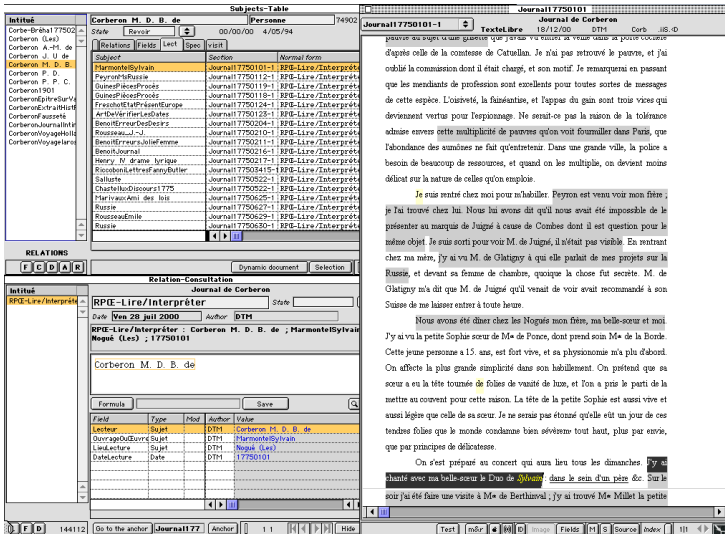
Intitué
Corbe-Bréha177502
Corberon (Les)
Corberon A.-M. de
Corberon J. U. de
Corberon M. D. B. de
Corberon P. D.
Corberon P. P. C.
Corberon1901
CorberonEpitreSurVa
CorberonExtraitHist
CorberonFausseté
CorberonJournalIntir
CorberonVoyageHoll
CorberonVoyagelaros

RELATIONS
F C D A R

Subjects-Table
Corberon M. D. B. de | Personne | 74902
State | Revoir | 00/00/00 | 4/05/94
Relations | Fields | Lect | Spec | visit

| Subject | Section | Normal form |
|---|---|---|
| MarmontelSylvain | 17750101-1 | RPŒ-Lire/Interpréte |
| PeyronRussie | 17750112-1 | RPŒ-Lire/Interpréte |
| GuinesPiècesProcès | 17750119-1 | RPŒ-Lire/Interpréte |
| GuinesPiècesProcès | 17750118-1 | RPŒ-Lire/Interpréte |
| FreschotEtatPrésentEurope | 17750124-1 | RPŒ-Lire/Interpréte |
| ArtDeVérifierLesDates | 17750123-1 | RPŒ-Lire/Interpréte |
| BenoitErreurDesDesirs | 17750204-1 | RPŒ-Lire/Interpréte |
| RousseauJ.-J. | 17750210-1 | RPŒ-Lire/Interpréte |
| BenoitErreursJolieFemme | 17750211-1 | RPŒ-Lire/Interpréte |
| BenoitJournal | 17750213-1 | RPŒ-Lire/Interpréte |
| Henry IV drame lyrique | 17750217-1 | RPŒ-Lire/Interpréte |
| RiccoboniLettresFannyButler | 17750415-1 | RPŒ-Lire/Interpréte |
| Salluste | 17750522-1 | RPŒ-Lire/Interpréte |
| ChastelluxDiscours1775 | 17750522-1 | RPŒ-Lire/Interpréte |
| MarivauxAmi des lois | 17750625-1 | RPŒ-Lire/Interpréte |
| Russie | 17750627-1 | RPŒ-Lire/Interpréte |
| RousseauEmile | 17750629-1 | RPŒ-Lire/Interpréte |
| Russie | 17750630-1 | RPŒ-Lire/Interpréte |

Dynamic document | Selection

Relation-Consultation
Intitué
RPŒ-Lire/Interpréte
Journal de Corberon
RPŒ-Lire/Interpréter
State
Date Ven 28 juil 2000 | Author DTM
RPŒ-Lire/Interpréter : Corberon M. D. B. de ; MarmontelSylvain ; Nogué (Les) ; 17750101
Corberon M. D. B. de
Formula | Save

| Field | Type | Mod | Author | Value |
|---|---|---|---|---|
| Lecteur | Sujet | | DTM | Corberon M. D. B. de |
| OuvrageOuŒuvre | Sujet | | DTM | MarmontelSylvain |
| LieuLecture | Sujet | | DTM | Nogué (Les) |
| DateLecture | Date | | DTM | 17750101 |

Go to the anchor | Journal177 | Anchor | 1 1 | Hide

Journal17750101
Journal17750101-1
Journal de Corberon
TexteLibre | 18/12/00 | DTM | Corb | iiS :D

d'après celle de la comtesse de Catuellan. Je n'ai pas retrouvé le pauvre, et j'ai oublié la commission dont il était chargé, et son motif. Je remarquerai en passant que les mendiants de profession sont excellents pour toutes sortes de messages de cette espèce. L'oisiveté, la fainéantise, et l'appas du gain sont trois vices qui deviennent vertus pour l'espionnage. Ne serait-ce pas la raison de la tolérance admise envers cette multiplicité de pauvres qu'on voit fourmiller dans Paris, que l'abondance des aumônes ne fait qu'entretenir. Dans une grande ville, la police a besoin de beaucoup de ressources, et quand on les multiplie, on devient moins délicat sur la nature de celles qu'on emploie.

Je suis rentré chez moi pour m'habiller. Peyron est venu voir mon frère ; je l'ai trouvé chez lui. Nous lui avons dit qu'il nous avait été impossible de le présenter au marquis de Juigné à cause de Combes dont il est question pour le même objet. Je suis sorti pour voir M. de Juigné, il n'était pas visible. En rentrant chez ma mère, j'y ai vu M. de Glatigny à qui elle parlait de mes projets sur la Russie, et devant sa femme de chambre, quoique la chose fut secrète. M. de Glatigny m'a dit que M. de Juigné qu'il venait de voir avait recommandé à son Suisse de me laisser entrer à toute heure.

Nous avons été dîner chez les Nogués mon frère, ma belle-sœur et moi. J'y ai vu la petite Sophie sœur de Mᵐᵉ de Ponce, dont prend soin Mᵐᵉ de la Borde. Cette jeune personne a 15. ans, est fort vive, et sa physionomie m'a plu d'abord. On affecte la plus grande simplicité dans son habillement. On prétend que sa sœur a eu la tête tournée de folies de vanité de luxe, et l'on a pris le parti de la mettre au couvent pour cette raison. La tête de la petite Sophie est aussi vive et aussi légère que celle de sa sœur. Je ne serais pas étonné qu'elle eût un jour de ces tendres folies que le monde condamne bien sévèrement tout haut, plus par envie, que par principes de délicatesse.

On s'est préparé au concert qui aura lieu tous les dimanches. J'y ai chanté avec ma belle-sœur le Duo de Sylvain, dans le sein d'un père &c. Sur le soir j'ai été faire une visite à Mᵐᵉ de Berthinval ; j'y ai trouvé Mᵐᵉ Millet la petite

Text | m&r | Image | Fields | M | S | Source | Index
144112